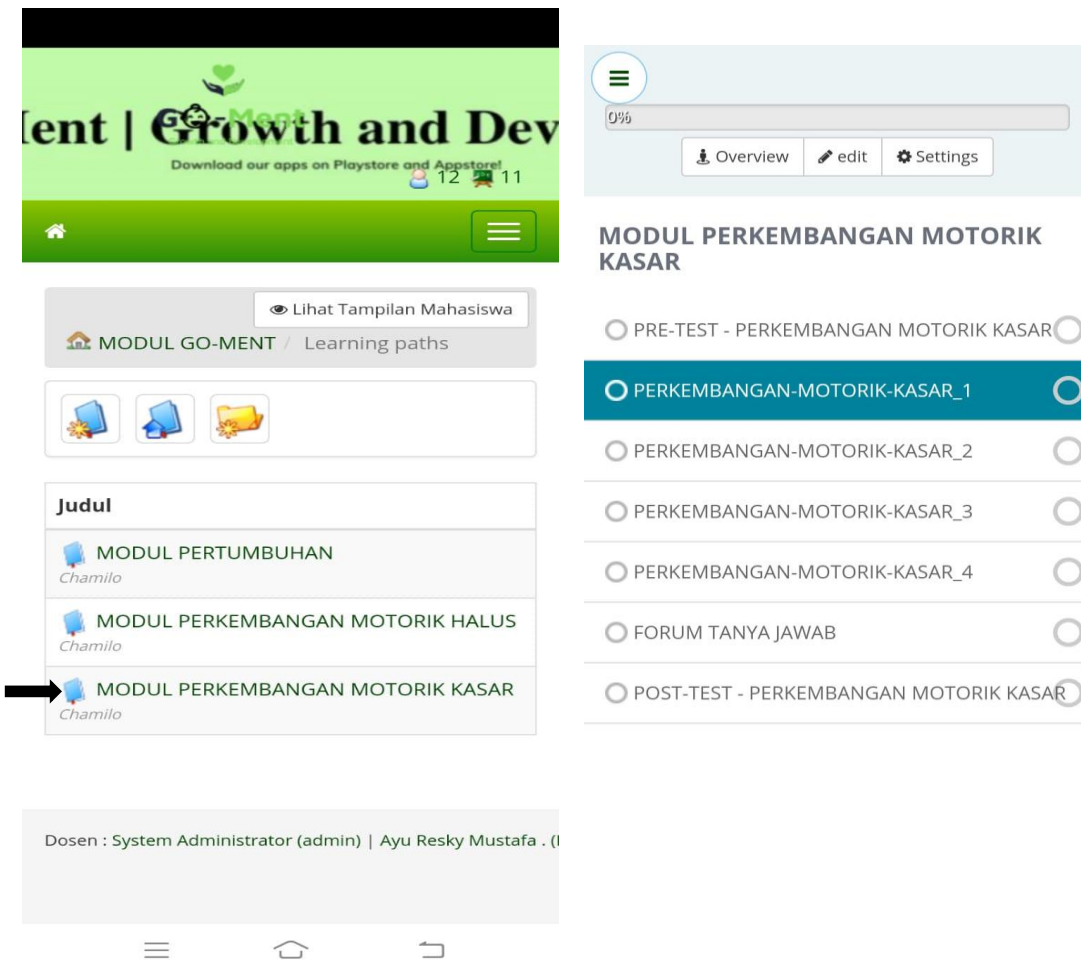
Go-Ment
lent | Growth and Dev
Download our apps on Playstore and Appstore!
12 11

Lihat Tampilan Mahasiswa
MODUL GO-MENT / Learning paths

Judul
MODUL PERTUMBUHAN
Chamilo
MODUL PERKEMBANGAN MOTORIK HALUS
Chamilo
MODUL PERKEMBANGAN MOTORIK KASAR
Chamilo

Dosen : System Administrator (admin) | Ayu Resky Mustafa . (

0%
Overview edit Settings

MODUL PERKEMBANGAN MOTORIK KASAR

PRE-TEST - PERKEMBANGAN MOTORIK KASAR
PERKEMBANGAN-MOTORIK-KASAR_1
PERKEMBANGAN-MOTORIK-KASAR_2
PERKEMBANGAN-MOTORIK-KASAR_3
PERKEMBANGAN-MOTORIK-KASAR_4
FORUM TANYA JAWAB
POST-TEST - PERKEMBANGAN MOTORIK KASAR